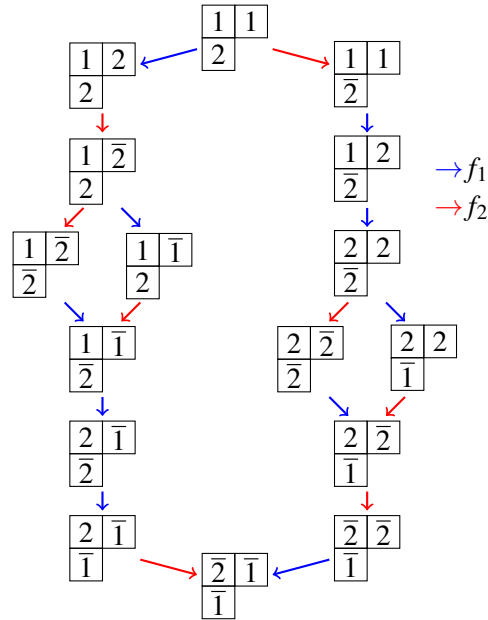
| 1 | 1 |
|---|---|
| 2 | |

| 1 | 2 |
|---|---|
| 2 | |

| 1 | 1 |
|---|---|
| $\overline{2}$ | |

| 1 | $\overline{2}$ |
|---|---|
| 2 | |

| 1 | 2 |
|---|---|
| $\overline{2}$ | |

$\rightarrow f_1$
$\rightarrow f_2$

| 1 | $\overline{2}$ |
|---|---|
| $\overline{2}$ | |

| 1 | $\overline{1}$ |
|---|---|
| 2 | |

| 2 | 2 |
|---|---|
| $\overline{2}$ | |

| 1 | $\overline{1}$ |
|---|---|
| $\overline{2}$ | |

| 2 | $\overline{2}$ |
|---|---|
| $\overline{2}$ | |

| 2 | 2 |
|---|---|
| $\overline{1}$ | |

| 2 | $\overline{1}$ |
|---|---|
| $\overline{2}$ | |

| 2 | $\overline{2}$ |
|---|---|
| $\overline{1}$ | |

| 2 | $\overline{1}$ |
|---|---|
| $\overline{1}$ | |

| $\overline{2}$ | $\overline{2}$ |
|---|---|
| $\overline{1}$ | |

| $\overline{2}$ | $\overline{1}$ |
|---|---|
| $\overline{1}$ | |